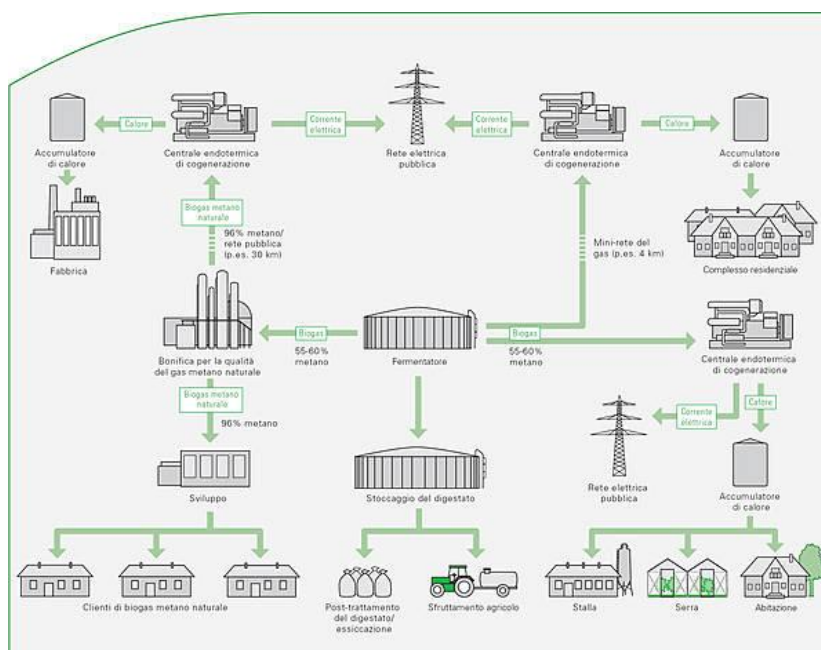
Calore

Corrente elettrica

Corrente elettrica

Calore

Accumulatore di calore

Centrale endotermica di cogenerazione

Rete elettrica pubblica

Centrale endotermica di cogenerazione

Accumulatore di calore

Fabbrica

Biogas metano naturale

96% metano/ rete pubblica (p.es. 30 km)

Mini-rete del gas (p.es. 4 km)

Complesso residenziale

Biogas

Biogas

55-60% metano

55-60% metano

Bonifica per la qualità del gas metano naturale

Fermentatore

Centrale endotermica di cogenerazione

Biogas metano naturale

96% metano

Corrente elettrica

Calore

Sviluppo

Stoccaggio del digestato

Rete elettrica pubblica

Accumulatore di calore

Clienti di biogas metano naturale

Post-trattamento del digestato/ essiccazione

Sfruttamento agricolo

Stalla

Serra

Abitazione